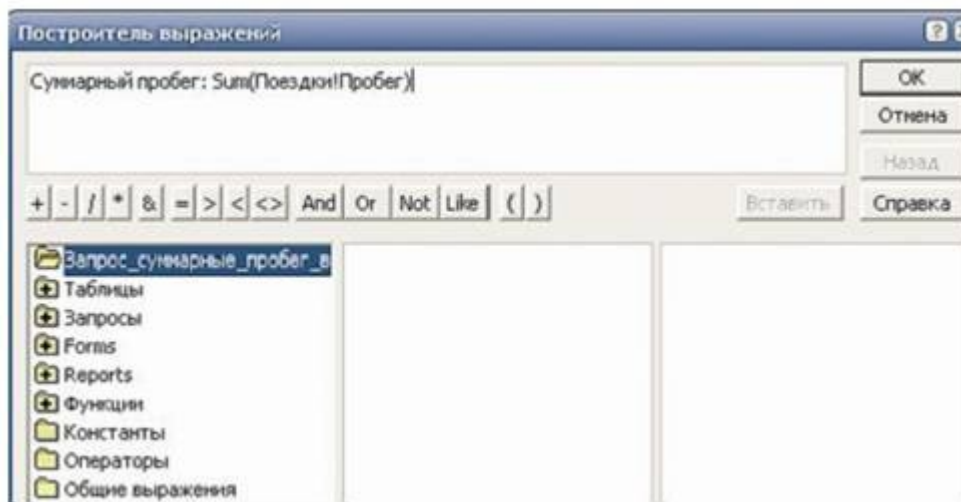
Построитель выражений

Суммарный пробег: Sum(Поездки!Пробег)

OK
Отмена
Назад
Справка

+ - / * & = > < <> And Or Not Like ( )

Вставить

Запрос_суммарные_пробег_в
Таблицы
Запросы
Forms
Reports
Функции
Константы
Операторы
Общие выражения